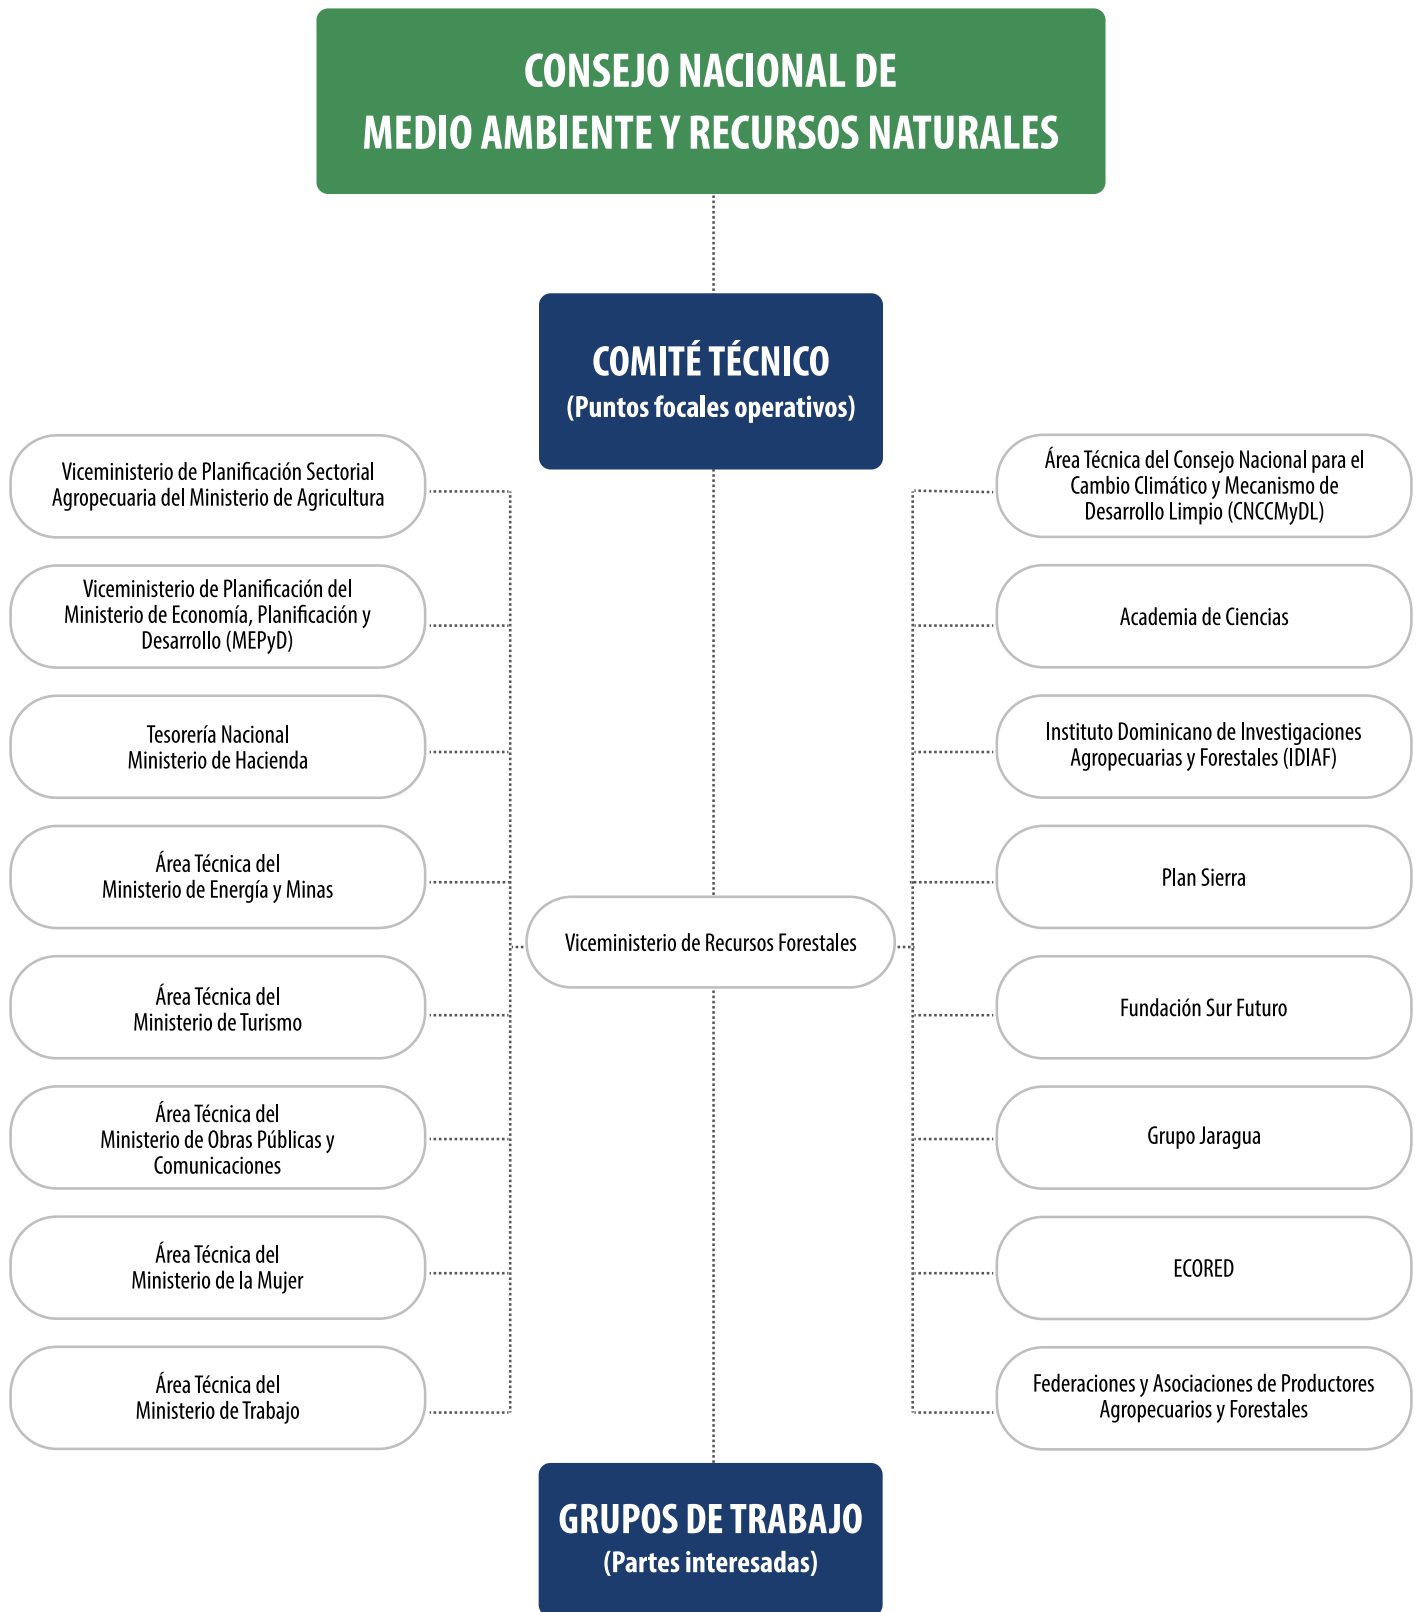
CONSEJO NACIONAL DE
MEDIO AMBIENTE Y RECURSOS NATURALES

COMITÉ TÉCNICO
(Puntos focales operativos)

Viceministerio de Planificación Sectorial Agropecuaria del Ministerio de Agricultura

Viceministerio de Planificación del Ministerio de Economía, Planificación y Desarrollo (MEPyD)

Tesorería Nacional
Ministerio de Hacienda

Área Técnica del
Ministerio de Energía y Minas

Área Técnica del
Ministerio de Turismo

Área Técnica del
Ministerio de Obras Públicas y Comunicaciones

Área Técnica del
Ministerio de la Mujer

Área Técnica del
Ministerio de Trabajo

Viceministerio de Recursos Forestales

Área Técnica del Consejo Nacional para el Cambio Climático y Mecanismo de Desarrollo Limpio (CNCCMyDL)

Academia de Ciencias

Instituto Dominicano de Investigaciones Agropecuarias y Forestales (IDIAF)

Plan Sierra

Fundación Sur Futuro

Grupo Jaragua

ECORED

Federaciones y Asociaciones de Productores Agropecuarios y Forestales

GRUPOS DE TRABAJO
(Partes interesadas)